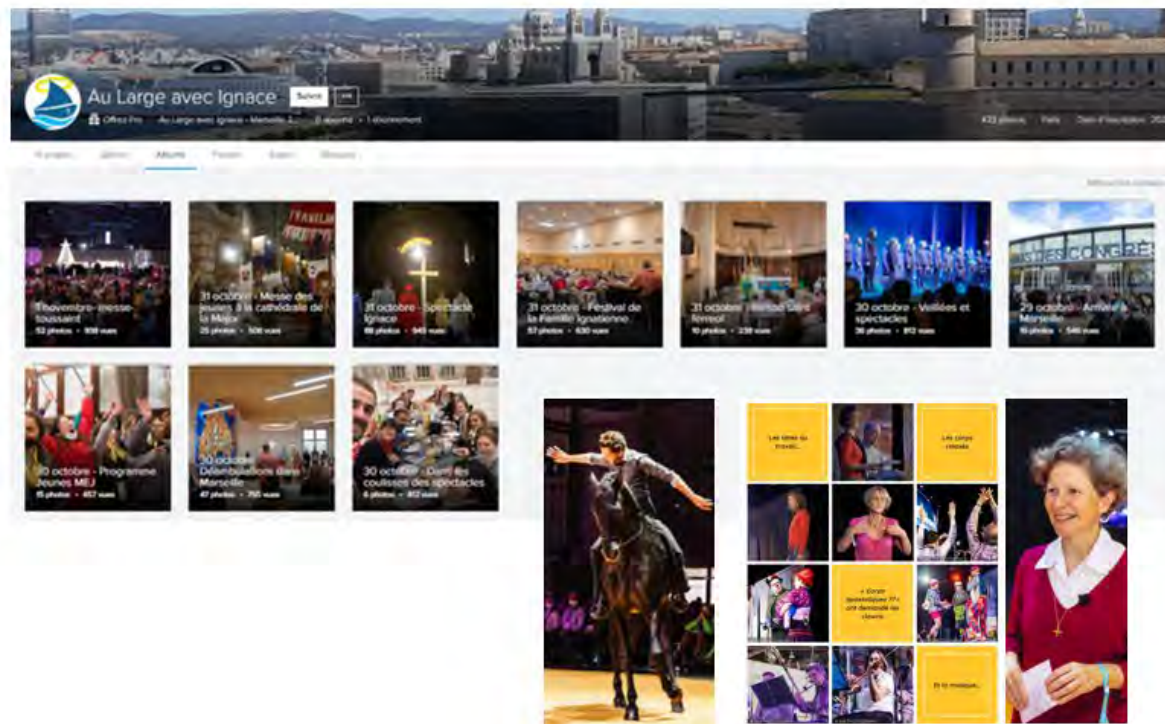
Au Large avec Ignace

Suivre

1 novembre - messe Toussaint
52 photos • 938 vues

31 octobre - Messe des jeunes à la cathédrale de la Major
25 photos • 506 vues

31 octobre - Spectacle Ignace
88 photos • 945 vues

31 octobre - Festival de la Famille Ignatienne
57 photos • 630 vues

31 octobre - Retour Saint Ferréol
10 photos • 238 vues

30 octobre - Veillées et spectacles
36 photos • 813 vues

29 octobre - Arrivée à Marseille
16 photos • 546 vues

30 octobre - Programme Jeunes MEJ
15 photos • 457 vues

30 octobre - Déambulations dans Marseille
47 photos • 755 vues

30 octobre - Dans les coulisses des spectacles
6 photos • 402 vues

Les têtes au travail...

Les corps révélés

« Est-ce spectaculaire ? » ont demandé les clowns

Et la musique...